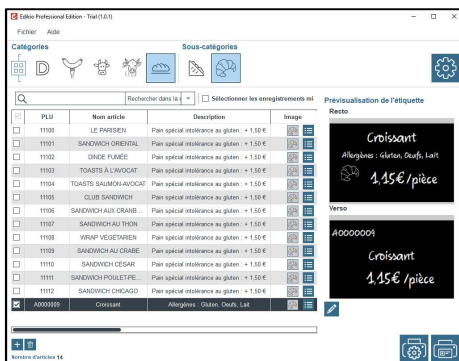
Edikio Professional Edition - Trial (1.0.1)

Fichier Aide

Catégories

Sous-catégories

D

Rechercher dans la

Sélectionner les enregistrements mi

| | PLU | Nom article | Description | Image |
|---|---|---|---|---|
| | 11100 | LE PARISIEN | Pain spécial intolérance au gluten : + 1,50 € | |
| | 11101 | SANDWICH ORIENTAL | Pain spécial intolérance au gluten : + 1,50 € | |
| | 11102 | DINDE FUMÉE | Pain spécial intolérance au gluten : + 1,50 € | |
| | 11103 | TOASTS À L'AVOCAT | Pain spécial intolérance au gluten : + 1,50 € | |
| | 11104 | TOASTS SAUMON-AVOCAT | Pain spécial intolérance au gluten : + 1,50 € | |
| | 11105 | CLUB SANDWICH | Pain spécial intolérance au gluten : + 1,50 € | |
| | 11106 | SANDWICH AU CRANB... | Pain spécial intolérance au gluten : + 1,50 € | |
| | 11107 | SANDWICH AU THON | Pain spécial intolérance au gluten : + 1,50 € | |
| | 11108 | WRAP VÉGÉTARIEN | Pain spécial intolérance au gluten : + 1,50 € | |
| | 11109 | SANDWICH AU CRABE | Pain spécial intolérance au gluten : + 1,50 € | |
| | 11110 | SANDWICH CÉSAR | Pain spécial intolérance au gluten : + 1,50 € | |
| | 11111 | SANDWICH POULET-PE... | Pain spécial intolérance au gluten : + 1,50 € | |
| | 11112 | SANDWICH CHICAGO | Pain spécial intolérance au gluten : + 1,50 € | |
| ☑ | A0000009 | Croissant | Allergènes : Gluten, Oeufs, Lait | |

Nombre d'articles 14

Prévisualisation de l'étiquette

Recto

Croissant

Allergènes : Gluten, Oeufs, Lait

1,15€/pièce

Verso

A0000009

Croissant

1,15€ /pièce